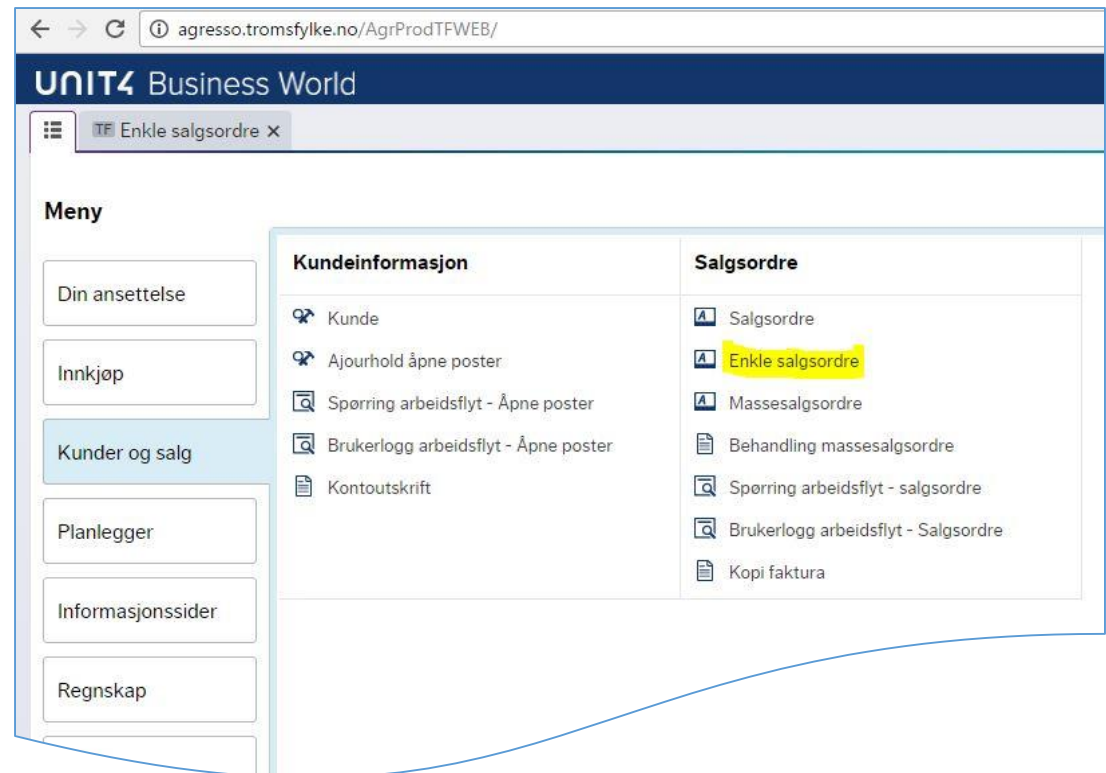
agresso.tromsfylke.no/AgrProdTFWEB/

UNIT4 Business World

TF Enkle salgsordre ×

Meny

Din ansettelse

Innkjøp

Kunder og salg

Planlegger

Informasjonssider

Regnskap

Kundeinformasjon

Kunde

Ajourhold åpne poster

Spørring arbeidsflyt - Åpne poster

Brukerlogg arbeidsflyt - Åpne poster

Kontoutskrift

Salgsordre

Salgsordre

Enkle salgsordre

Massesalgsordre

Behandling massesalgsordre

Spørring arbeidsflyt - salgsordre

Brukerlogg arbeidsflyt - Salgsordre

Kopi faktura